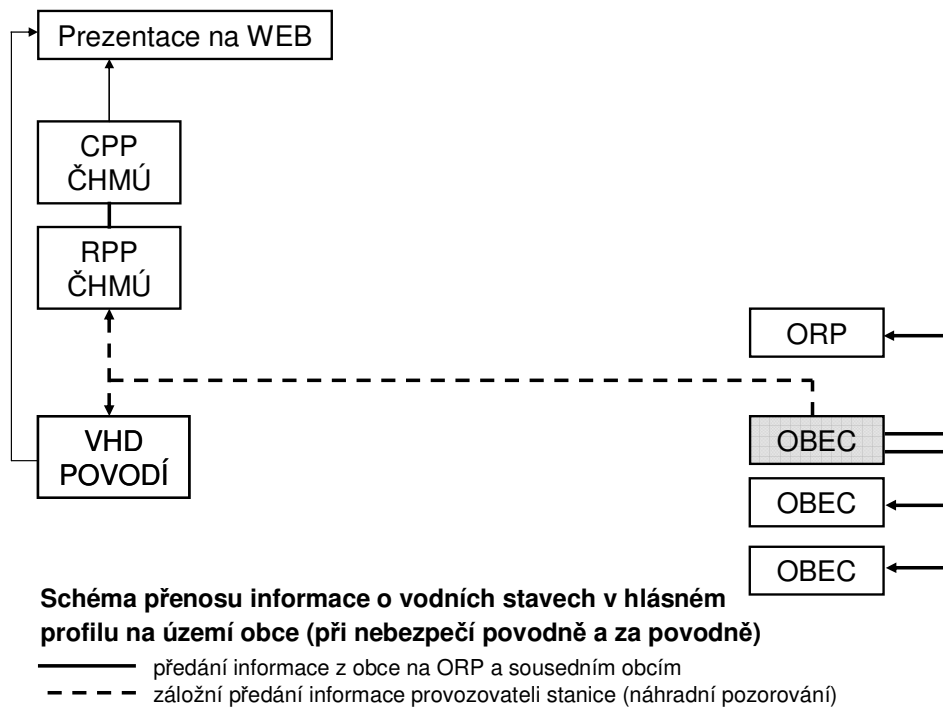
Prezentace na WEB

CPP
ČHMÚ

RPP
ČHMÚ

VHD
POVODÍ

ORP

OBEC

OBEC

OBEC

**Schéma přenosu informace o vodních stavech v hlásném profilu na území obce (při nebezpečí povodně a za povodně)**

předání informace z obce na ORP a sousedním obcím
záložní předání informace provozovateli stanice (náhradní pozorování)